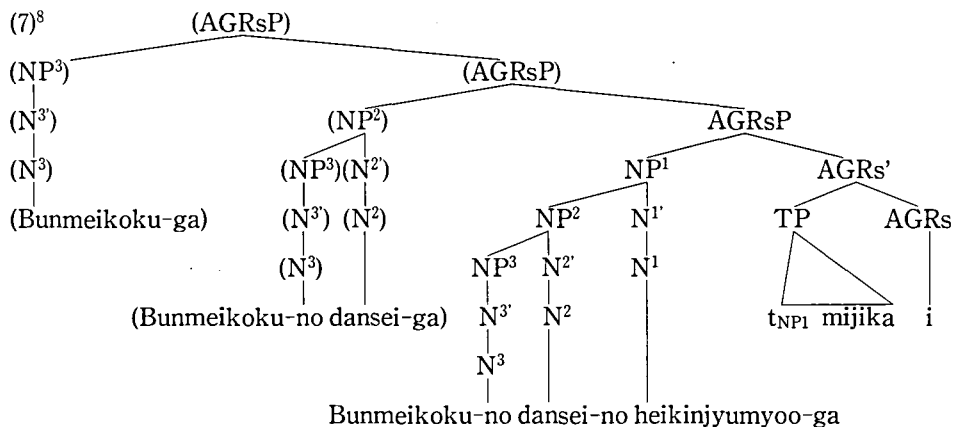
(7)$^8$ (AGRsP)

(NP$^3$) (AGRsP)

(N$^{3'}$) (NP$^2$) AGRsP

(N$^3$) (NP$^3$)(N$^{2'}$) NP$^1$ AGRs'

(Bunmeikoku-ga) (N$^{3'}$) (N$^2$) NP$^2$ N$^{1'}$ TP AGRs

(N$^3$) NP$^3$ N$^{2'}$ N$^1$

(Bunmeikoku-no dansei-ga) N$^{3'}$ N$^2$ $t_{NP1}$ mijika i

N$^3$

Bunmeikoku-no dansei-no heikinjyumyoo-ga